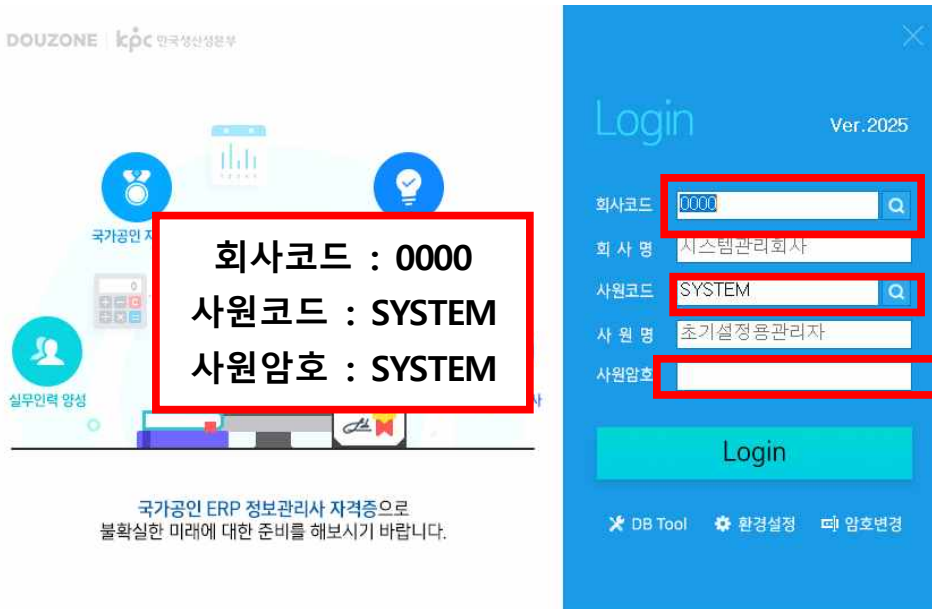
DOUZONE | kpc 한국생산성본부

국가공인 자

실무인력 양성

회사코드 : 0000
사원코드 : SYSTEM
사원암호 : SYSTEM

국가공인 ERP 정보관리사 자격증으로
불확실한 미래에 대한 준비를 해보시기 바랍니다.

Login

Ver.2025

회사코드 0000
회 사 명 시스템관리회사
사원코드 SYSTEM
사 원 명 초기설정용관리자
사원암호

Login

DB Tool 환경설정 암호변경